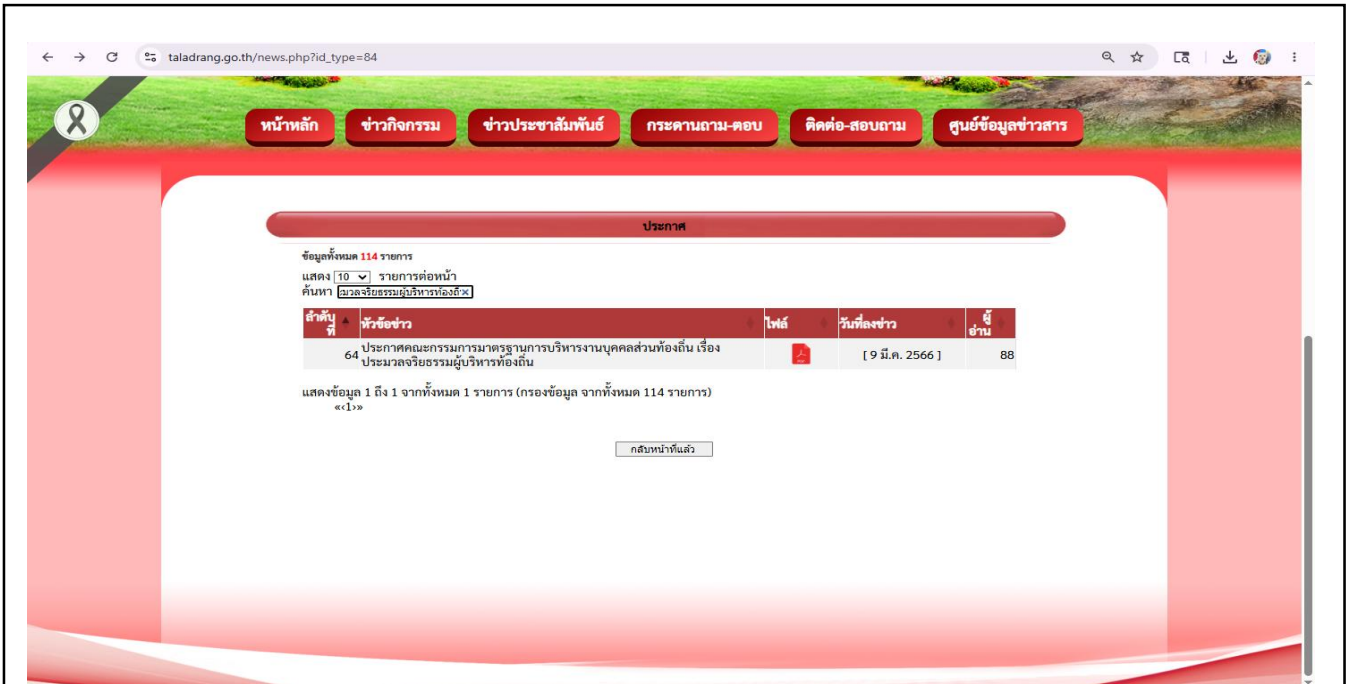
taladrang.go.th/news.php?id_type=84

หน้าหลัก ข่าวกิจกรรม ข่าวประชาสัมพันธ์ กระดานถาม-ตอบ ติดต่อ-สอบถาม ศูนย์ข้อมูลข่าวสาร

ประกาศ

ข้อมูลทั้งหมด 114 รายการ

แสดง 10 รายการต่อหน้า
ค้นหา มวลจริยธรรมผู้บริหารท้องถิ่

| ลำดับที่ | หัวข้อข่าว | ไฟล์ | วันที่ลงข่าว | ผู้อ่าน |
|---|---|---|---|---|
| 64 | ประกาศคณะกรรมการมาตรฐานการบริหารงานบุคคลส่วนท้องถิ่น เรื่อง ประมวลจริยธรรมผู้บริหารท้องถิ่น | | [ 9 มี.ค. 2566 ] | 88 |

แสดงข้อมูล 1 ถึง 1 จากทั้งหมด 1 รายการ (กรองข้อมูล จากทั้งหมด 114 รายการ)
«‹1›»

กลับหน้าที่แล้ว